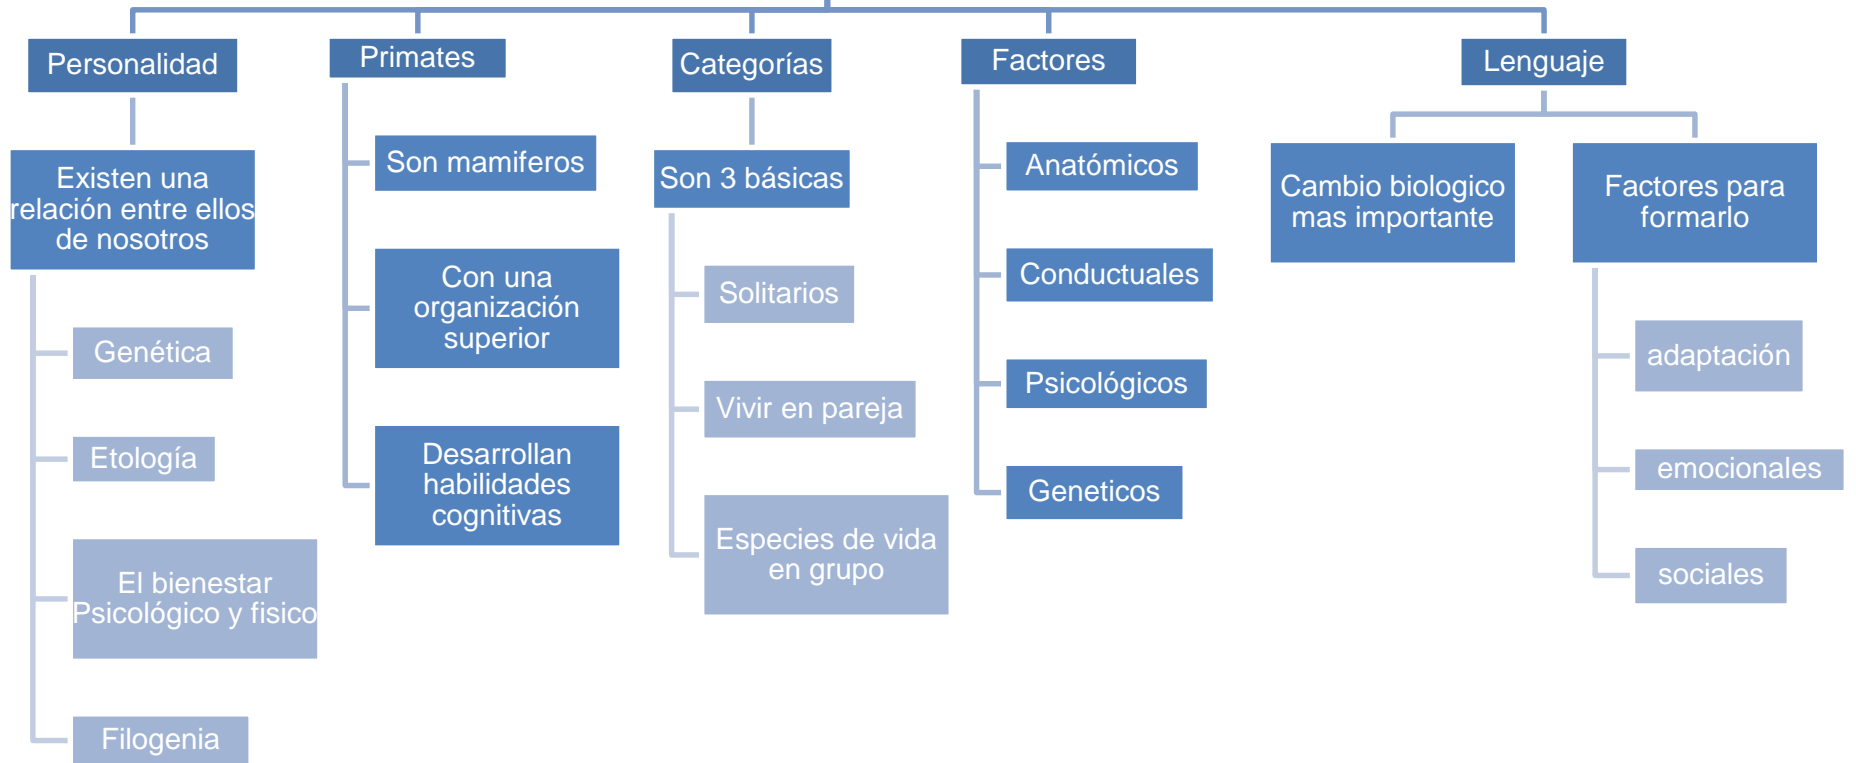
Personalidad

Existen una relación entre ellos de nosotros

Genética

Etología

El bienestar Psicológico y fisico

Filogenia

Primates

Son mamiferos

Con una organización superior

Desarrollan habilidades cognitivas

Categorías

Son 3 básicas

Solitarios

Vivir en pareja

Especies de vida en grupo

Factores

Anatómicos

Conductuales

Psicológicos

Geneticos

Lenguaje

Cambio biologico mas importante

Factores para formarlo

adaptación

emocionales

sociales